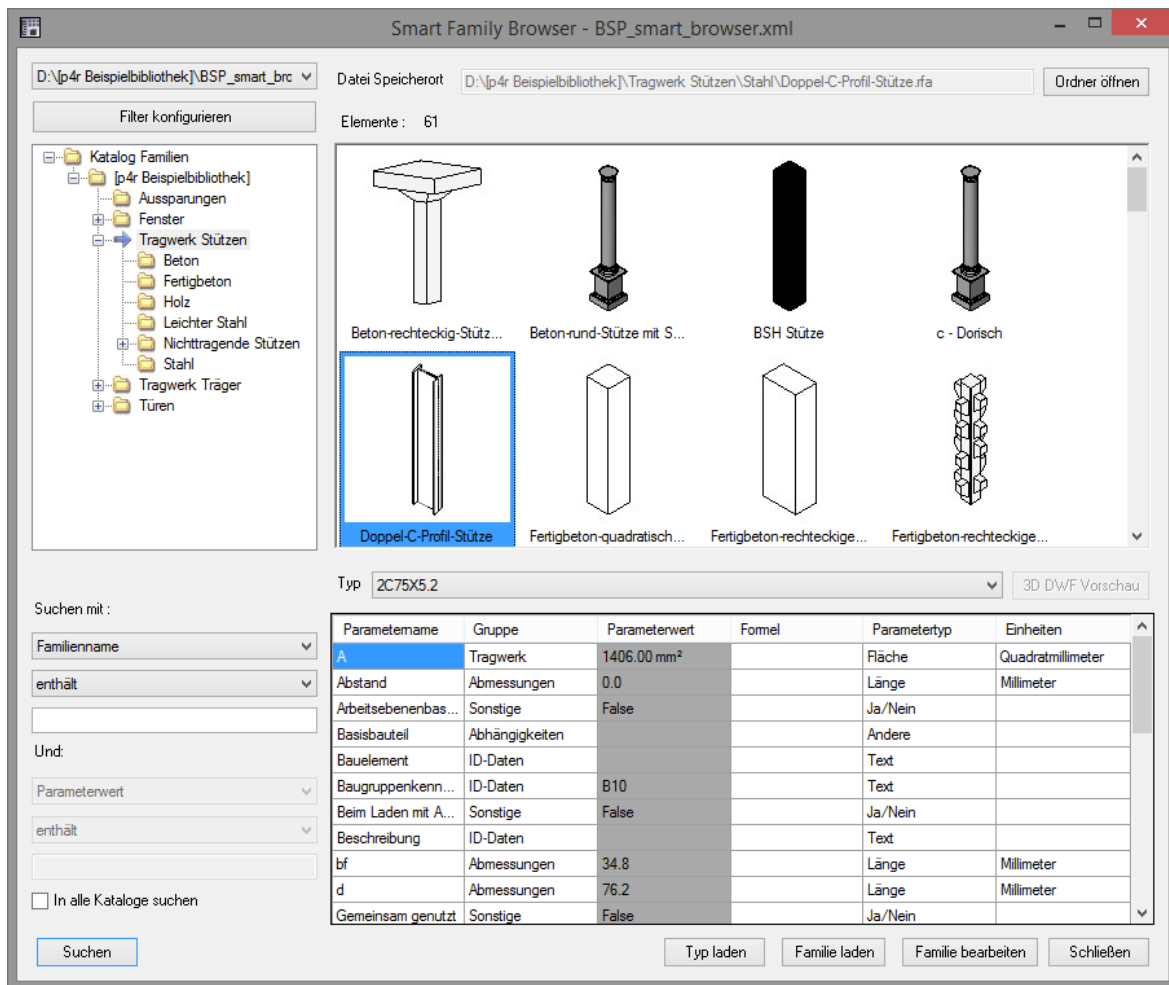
Smart Family Browser - BSP_smart_browser.xml

D:\[p4r Beispielbibliothek]\BSP_smart_brc

Filter konfigurieren

Katalog Familien
[p4r Beispielbibliothek]
Aussparungen
Fenster
Tragwerk Stützen
Beton
Fertigbeton
Holz
Leichter Stahl
Nichttragende Stützen
Stahl
Tragwerk Träger
Türen

Datei Speicherort D:\[p4r Beispielbibliothek]\Tragwerk Stützen\Stahl\Doppel-C-Profil-Stütze.rfa Ordner öffnen

Elemente : 61

Beton-rechteckig-Stütz...
Beton-rund-Stütze mit S...
BSH Stütze
c - Dorisch
Doppel-C-Profil-Stütze
Fertigbeton-quadratisch...
Fertigbeton-rechteckige...
Fertigbeton-rechteckige...

Typ 2C75X5.2 3D DWF Vorschau

| Parametername | Gruppe | Parameterwert | Formel | Parametertyp | Einheiten |
|---|---|---|---|---|---|
| A | Tragwerk | 1406.00 mm² | | Fläche | Quadratmillimeter |
| Abstand | Abmessungen | 0.0 | | Länge | Millimeter |
| Arbeitsebenenbas... | Sonstige | False | | Ja/Nein | |
| Basisbauteil | Abhängigkeiten | | | Andere | |
| Bauelement | ID-Daten | | | Text | |
| Baugruppenkenn... | ID-Daten | B10 | | Text | |
| Beim Laden mit A... | Sonstige | False | | Ja/Nein | |
| Beschreibung | ID-Daten | | | Text | |
| bf | Abmessungen | 34.8 | | Länge | Millimeter |
| d | Abmessungen | 76.2 | | Länge | Millimeter |
| Gemeinsam genutzt | Sonstige | False | | Ja/Nein | |

Suchen mit :
Familienname
enthält
Und:
Parameterwert
enthält
In alle Kataloge suchen

Suchen
Typ laden
Familie laden
Familie bearbeiten
Schließen